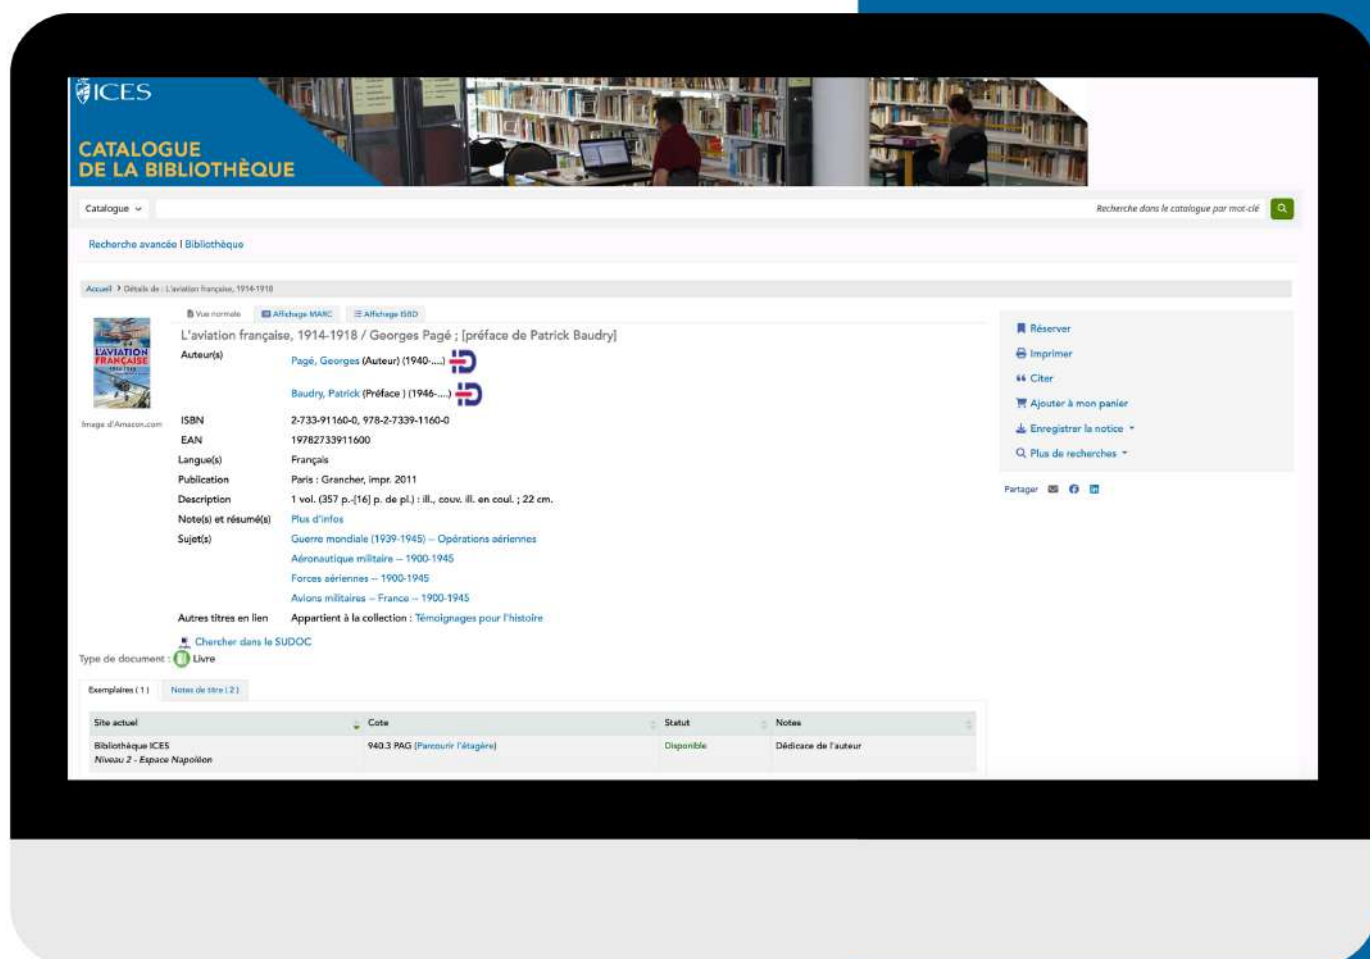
ICES

CATALOGUE DE LA BIBLIOTHÈQUE

Catalogue

Recherche dans le catalogue par mot-clé

Recherche avancée | Bibliothèque

Accueil > Détails de : L'aviation française, 1914-1918

Vue normale | Affichage MARC | Affichage ISBD

L'AVIATION FRANÇAISE

Image d'Amazon.com

L'aviation française, 1914-1918 / Georges Pagé ; [préface de Patrick Baudry]

| | |
|---|---|
| Auteur(s) | Pagé, Georges (Auteur) (1940-....) |
| | Baudry, Patrick (Préface ) (1946-....) |
| ISBN | 2-733-91160-0, 978-2-7339-1160-0 |
| EAN | 19782733911600 |
| Langue(s) | Français |
| Publication | Paris : Grancher, impr. 2011 |
| Description | 1 vol. (357 p.-[16] p. de pl.) : ill., couv. ill. en coul. ; 22 cm. |
| Note(s) et résumé(s) | Plus d'infos |
| Sujet(s) | Guerre mondiale (1939-1945) -- Opérations aériennes |
| | Aéronautique militaire -- 1900-1945 |
| | Forces aériennes -- 1900-1945 |
| | Avions militaires -- France -- 1900-1945 |
| Autres titres en lien | Appartient à la collection : Témoignages pour l'histoire |

Chercher dans le SUDOC

Type de document : Livre

Réserver
Imprimer
Citer
Ajouter à mon panier
Enregistrer la notice
Plus de recherches

Partager

Exemplaires ( 1 ) | Notes de titre ( 2 )

| Site actuel | Cote | Statut | Notes |
|---|---|---|---|
| Bibliothèque ICES Niveau 2 - Espace Napoléon | 940.3 PAG (Parcourir l'étagère) | Disponible | Dédicace de l'auteur |